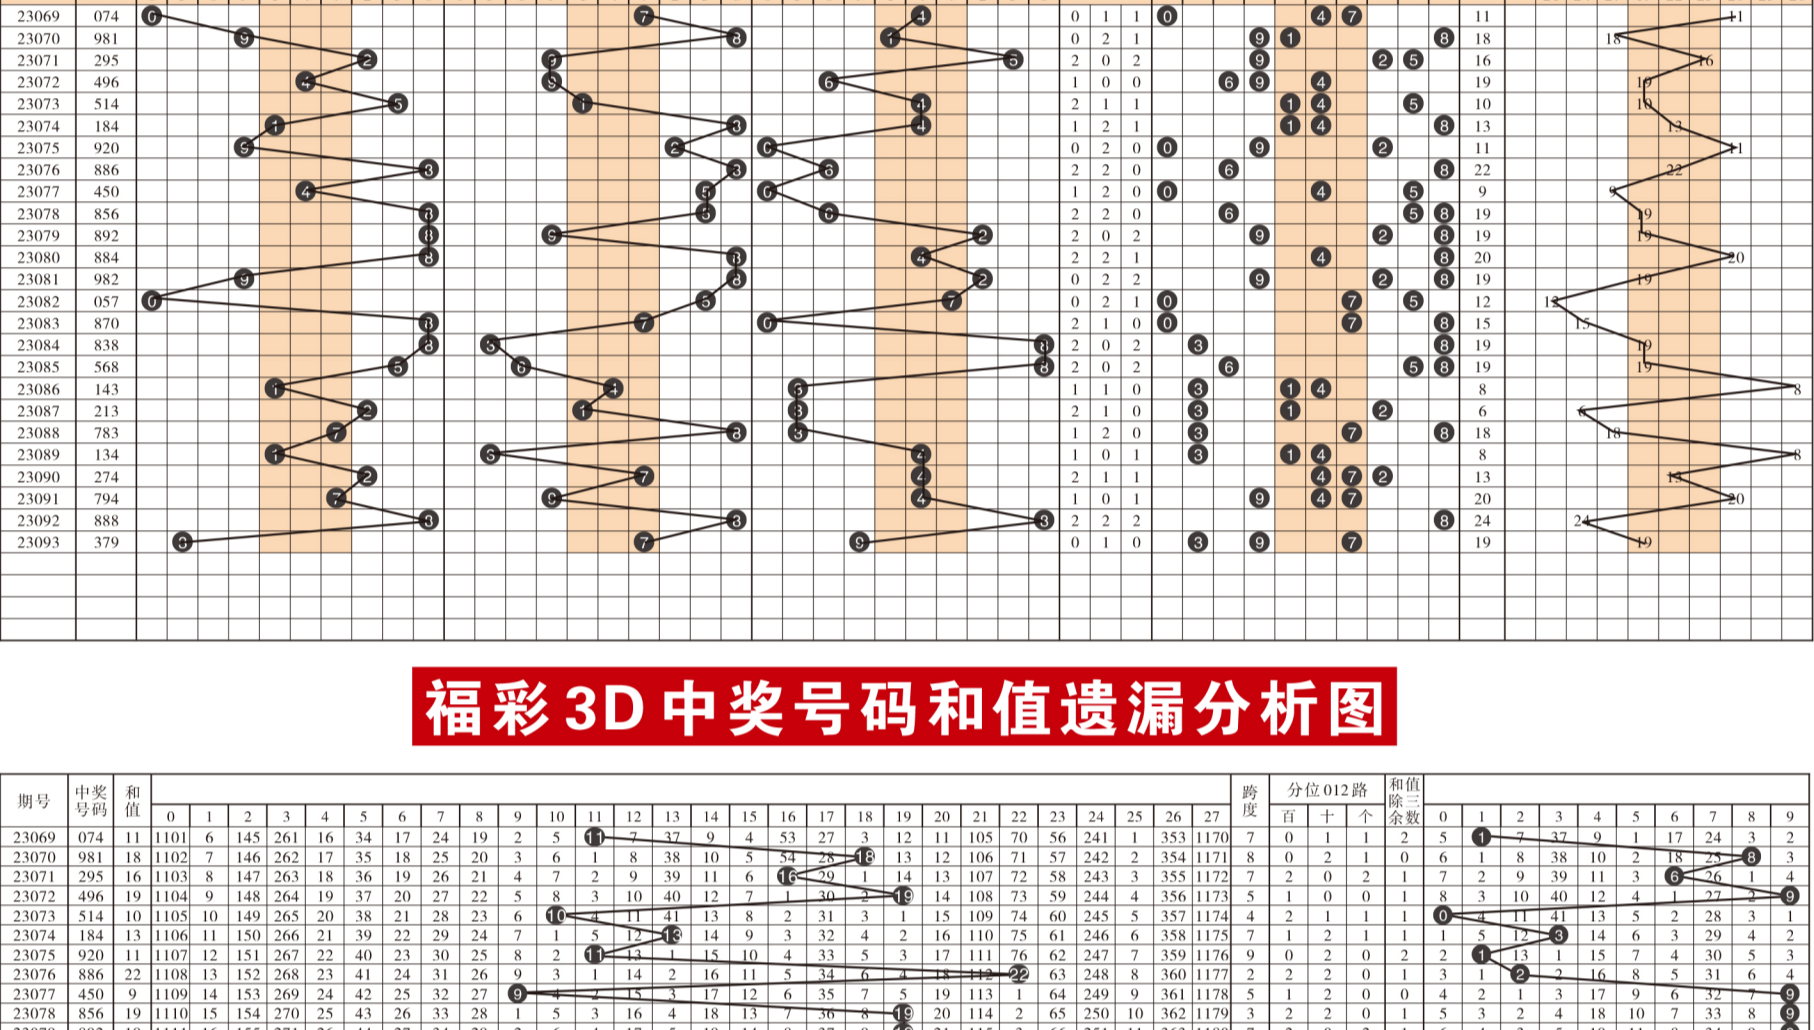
| 23069 | 074 |
|---|---|
| 23070 | 981 |
| 23071 | 295 |
| 23072 | 496 |
| 23073 | 514 |
| 23074 | 184 |
| 23075 | 920 |
| 23076 | 886 |
| 23077 | 450 |
| 23078 | 856 |
| 23079 | 892 |
| 23080 | 884 |
| 23081 | 982 |
| 23082 | 057 |
| 23083 | 870 |
| 23084 | 838 |
| 23085 | 568 |
| 23086 | 143 |
| 23087 | 213 |
| 23088 | 783 |
| 23089 | 134 |
| 23090 | 274 |
| 23091 | 794 |
| 23092 | 888 |
| 23093 | 379 |

福彩3D中奖号码和值遗漏分析图

| 期号 | 中奖号码 | 和值 | 0 | 1 | 2 | 3 | 4 | 5 | 6 | 7 | 8 | 9 | 10 | 11 | 12 | 13 | 14 | 15 | 16 | 17 | 18 | 19 | 20 | 21 | 22 | 23 | 24 | 25 | 26 | 27 | 跨度 | 百 | 十 | 个 | 和值除三余数 | 0 | 1 | 2 | 3 | 4 | 5 | 6 | 7 | 8 | 9 |
|---|---|---|---|---|---|---|---|---|---|---|---|---|---|---|---|---|---|---|---|---|---|---|---|---|---|---|---|---|---|---|---|---|---|---|---|---|---|---|---|---|---|---|---|---|---|
| 23069 | 074 | 11 | 1101 | 6 | 145 | 261 | 16 | 34 | 17 | 24 | 19 | 2 | 5 | 11 | 7 | 37 | 9 | 4 | 53 | 27 | 3 | 12 | 11 | 105 | 70 | 56 | 241 | 1 | 353 | 1170 | 7 | 0 | 1 | 1 | 2 | 5 | 1 | 7 | 37 | 9 | 1 | 17 | 24 | 3 | 2 |
| 23070 | 981 | 18 | 1102 | 7 | 146 | 262 | 17 | 35 | 18 | 25 | 20 | 3 | 6 | 1 | 8 | 38 | 10 | 5 | 54 | 28 | 18 | 13 | 12 | 106 | 71 | 57 | 242 | 2 | 354 | 1171 | 8 | 0 | 2 | 1 | 0 | 6 | 1 | 8 | 38 | 10 | 2 | 18 | 25 | 8 | 3 |
| 23071 | 295 | 16 | 1103 | 8 | 147 | 263 | 18 | 36 | 19 | 26 | 21 | 4 | 7 | 2 | 9 | 39 | 11 | 6 | 16 | 29 | 1 | 14 | 13 | 107 | 72 | 58 | 243 | 3 | 355 | 1172 | 7 | 2 | 0 | 2 | 1 | 7 | 2 | 9 | 39 | 11 | 3 | 6 | 26 | 1 | 4 |
| 23072 | 496 | 19 | 1104 | 9 | 148 | 264 | 19 | 37 | 20 | 27 | 22 | 5 | 8 | 3 | 10 | 40 | 12 | 7 | 1 | 30 | 2 | 19 | 14 | 108 | 73 | 59 | 244 | 4 | 356 | 1173 | 5 | 1 | 0 | 0 | 1 | 8 | 3 | 10 | 40 | 12 | 4 | 1 | 27 | 2 | 9 |
| 23073 | 514 | 10 | 1105 | 10 | 149 | 265 | 20 | 38 | 21 | 28 | 23 | 6 | 10 | 4 | 11 | 41 | 13 | 8 | 2 | 31 | 3 | 1 | 15 | 109 | 74 | 60 | 245 | 5 | 357 | 1174 | 4 | 2 | 1 | 1 | 1 | 0 | 4 | 11 | 41 | 13 | 5 | 2 | 28 | 3 | 1 |
| 23074 | 184 | 13 | 1106 | 11 | 150 | 266 | 21 | 39 | 22 | 29 | 24 | 7 | 1 | 5 | 12 | 13 | 14 | 9 | 3 | 32 | 4 | 2 | 16 | 110 | 75 | 61 | 246 | 6 | 358 | 1175 | 7 | 1 | 2 | 1 | 1 | 1 | 5 | 12 | 3 | 14 | 6 | 3 | 29 | 4 | 2 |
| 23075 | 920 | 11 | 1107 | 12 | 151 | 267 | 22 | 40 | 23 | 30 | 25 | 8 | 2 | 11 | 13 | 1 | 15 | 10 | 4 | 33 | 5 | 3 | 17 | 111 | 76 | 62 | 247 | 7 | 359 | 1176 | 9 | 0 | 2 | 0 | 2 | 2 | 1 | 13 | 1 | 15 | 7 | 4 | 30 | 5 | 3 |
| 23076 | 886 | 22 | 1108 | 13 | 152 | 268 | 23 | 41 | 24 | 31 | 26 | 9 | 3 | 1 | 14 | 2 | 16 | 11 | 5 | 34 | 6 | 4 | 18 | 112 | 22 | 63 | 248 | 8 | 360 | 1177 | 2 | 2 | 2 | 0 | 1 | 3 | 1 | 2 | 2 | 16 | 8 | 5 | 31 | 6 | 4 |
| 23077 | 450 | 9 | 1109 | 14 | 153 | 269 | 24 | 42 | 25 | 32 | 27 | 9 | 4 | 2 | 15 | 3 | 17 | 12 | 6 | 35 | 7 | 5 | 19 | 113 | 1 | 64 | 249 | 9 | 361 | 1178 | 5 | 1 | 2 | 0 | 0 | 4 | 2 | 1 | 3 | 17 | 9 | 6 | 32 | 7 | 9 |
| 23078 | 856 | 19 | 1110 | 15 | 154 | 270 | 25 | 43 | 26 | 33 | 28 | 1 | 5 | 3 | 16 | 4 | 18 | 13 | 7 | 36 | 8 | 19 | 20 | 114 | 2 | 65 | 250 | 10 | 362 | 1179 | 3 | 2 | 2 | 0 | 1 | 5 | 3 | 2 | 4 | 18 | 10 | 7 | 33 | 8 | 9 |